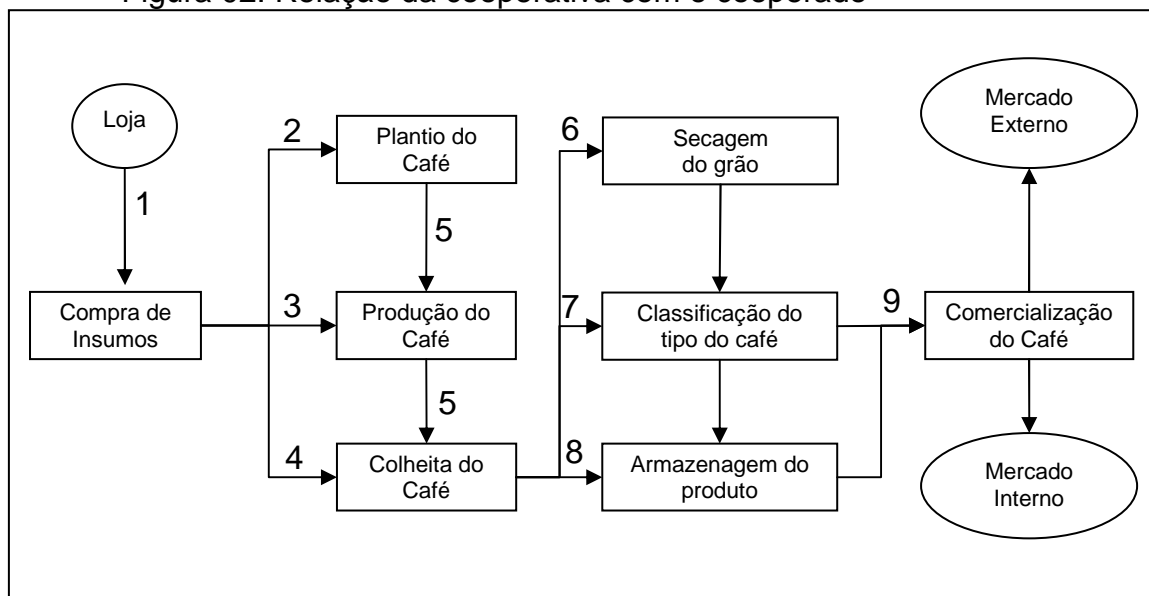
Figura 02: Relação da cooperativa com o cooperado

Loja

1

Compra de Insumos

2

Plantio do Café

5

3

Produção do Café

5

4

Colheita do Café

6

Secagem do grão

7

Classificação do tipo do café

8

Armazenagem do produto

9

Comercialização do Café

Mercado Externo

Mercado Interno